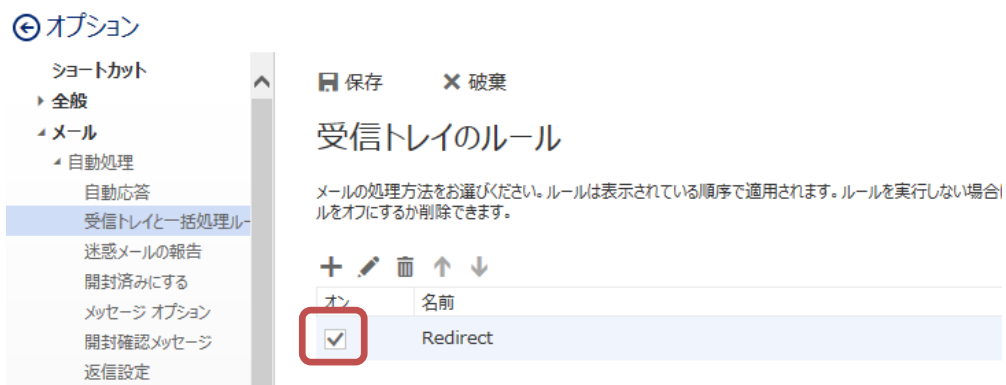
オプション

ショートカット
全般
メール
自動処理
自動応答
受信トレイと一括処理ル
迷惑メールの報告
開封済みにする
メッセージ オプション
開封確認メッセージ
返信設定

保存
破棄

受信トレイのルール

メールの処理方法をお選びください。ルールは表示されている順序で適用されます。ルールを実行しない場合に
ルをオフにするか削除できます。

| オン | 名前 |
|---|---|
| ✓ | Redirect |